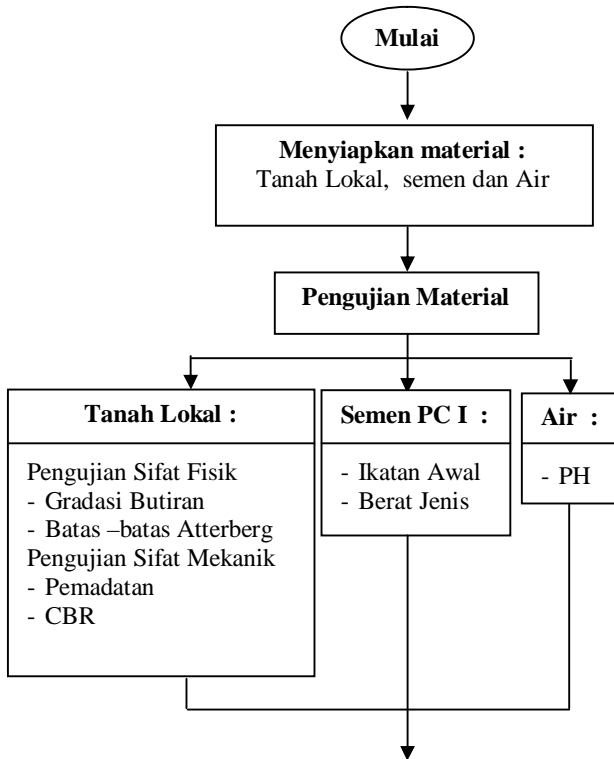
Mulai

Menyiapkan material :
Tanah Lokal, semen dan Air

Pengujian Material

Tanah Lokal :

Pengujian Sifat Fisik
- Gradasi Butiran
- Batas –batas Atterberg
Pengujian Sifat Mekanik
- Pemadatan
- CBR

Semen PC I :

- Ikatan Awal
- Berat Jenis

Air :

- PH